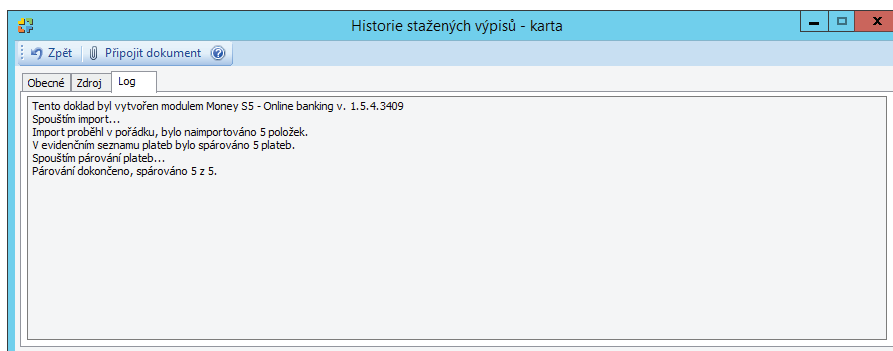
Historie stažených výpisů - karta

Zpět  Připojit dokument

Obecné  Zdroj  Log

Tento doklad byl vytvořen modulem Money S5 - Online banking v. 1.5.4.3409
Spouštím import...
Import proběhl v pořádku, bylo naimportováno 5 položek.
V evidenčním seznamu plateb bylo spárováno 5 plateb.
Spouštím párování plateb...
Párování dokončeno, spárováno 5 z 5.